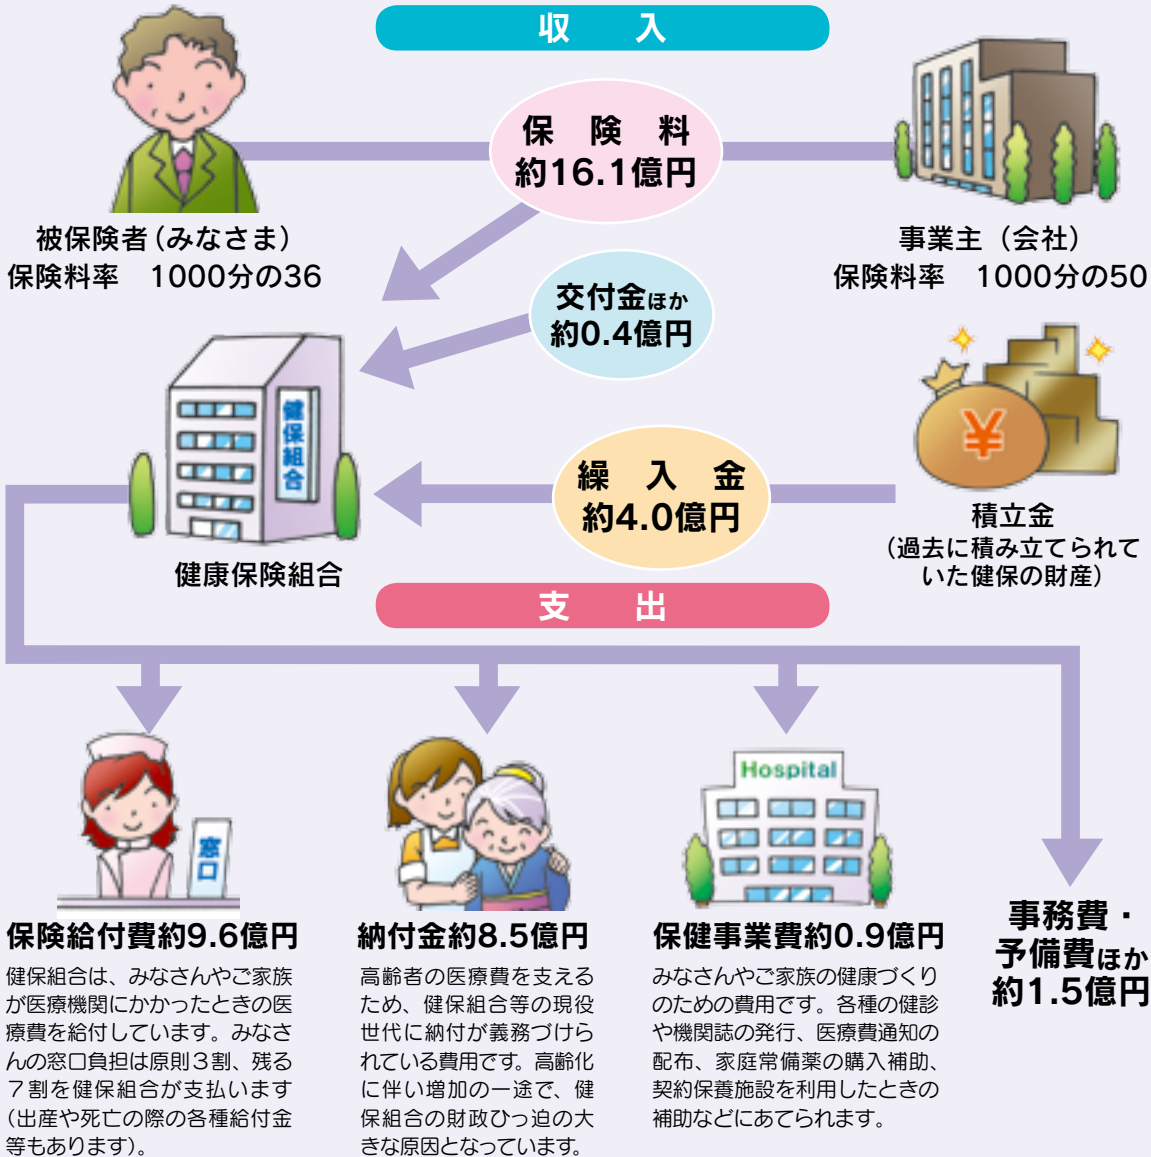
収　入

保　険　料
約16.1億円

被保険者（みなさま）
保険料率　1000分の36

事業主（会社）
保険料率　1000分の50

交付金ほか
約0.4億円

健保組合

健康保険組合

繰　入　金
約4.0億円

¥

積立金
（過去に積み立てられていた健保の財産）

支　出

窓口

Hospital

保険給付費約9.6億円
健保組合は、みなさんやご家族が医療機関にかかったときの医療費を給付しています。みなさんの窓口負担は原則３割、残る７割を健保組合が支払います（出産や死亡の際の各種給付金等もあります）。

納付金約8.5億円
高齢者の医療費を支えるため、健保組合等の現役世代に納付が義務づけられている費用です。高齢化に伴い増加の一途で、健保組合の財政ひっ迫の大きな原因となっています。

保健事業費約0.9億円
みなさんやご家族の健康づくりのための費用です。各種の健診や機関誌の発行、医療費通知の配布、家庭常備薬の購入補助、契約保養施設を利用したときの補助などにあてられます。

事務費・
予備費ほか
約1.5億円